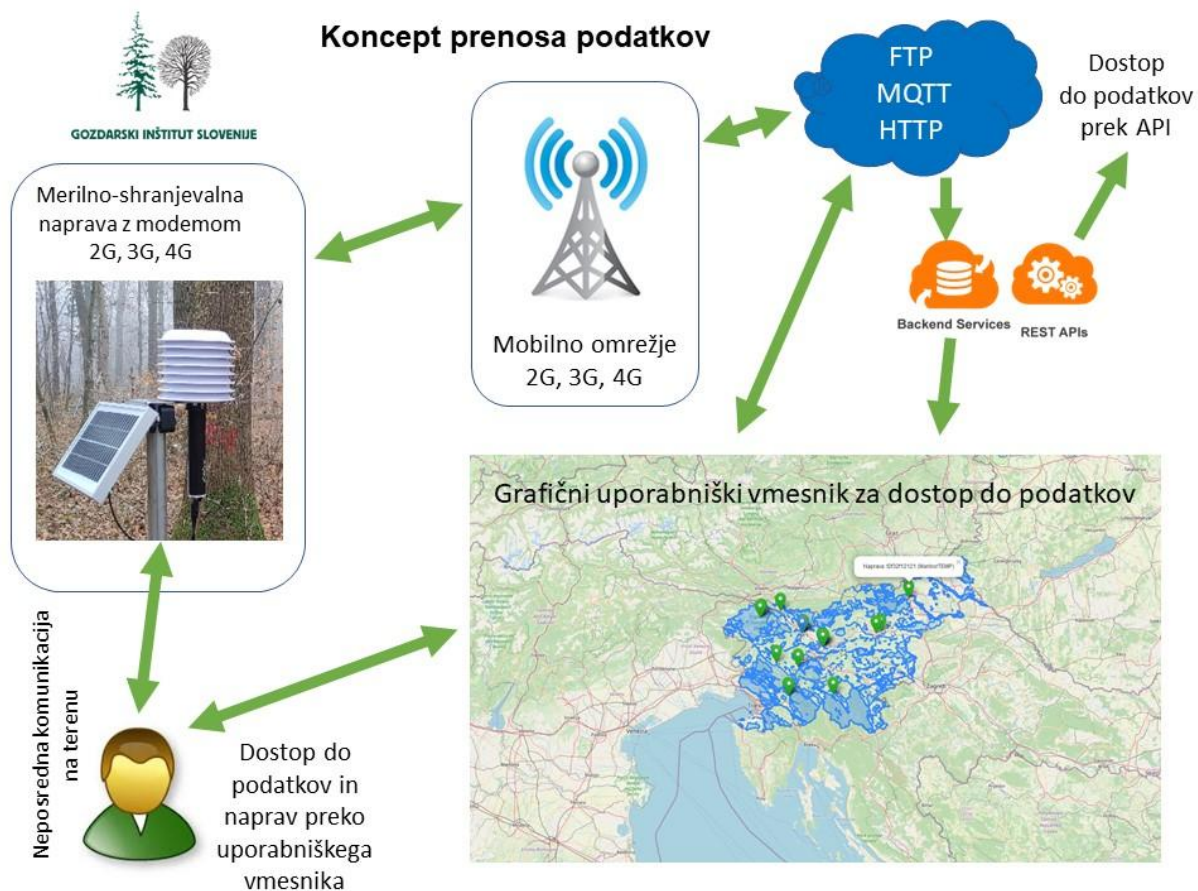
Koncept prenosa podatkov

GOZDARSKI INŠTITUT SLOVENIJE

Merilno-shranjevalna naprava z modemom 2G, 3G, 4G

Mobilno omrežje 2G, 3G, 4G

FTP
MQTT
HTTP

Dostop do podatkov prek API

Backend Services

REST APIs

Grafični uporabniški vmesnik za dostop do podatkov

Naprava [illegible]

Neposredna komunikacija na terenu

Dostop do podatkov in naprav preko uporabniškega vmesnika